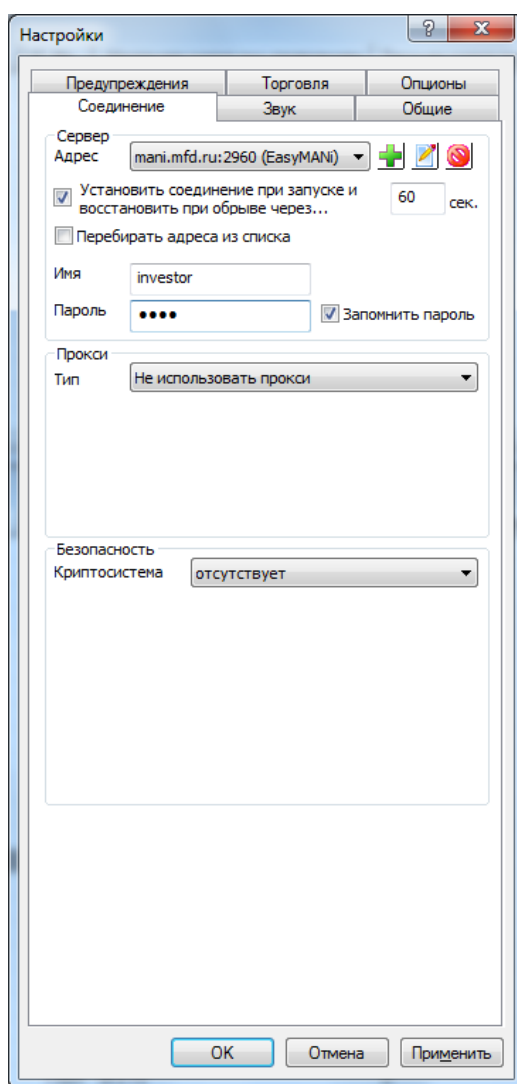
Настройки

?

X

Предупреждения

Торговля

Опционы

Соединение

Звук

Общие

Сервер

Адрес

mani.mfd.ru:2960 (EasyMANi)

Установить соединение при запуске и восстановить при обрыве через...

60

сек.

Перебирать адреса из списка

Имя

investor

Пароль

●●●●

Запомнить пароль

Прокси

Тип

Не использовать прокси

Безопасность

Криптосистема

отсутствует

OK

Отмена

Применить